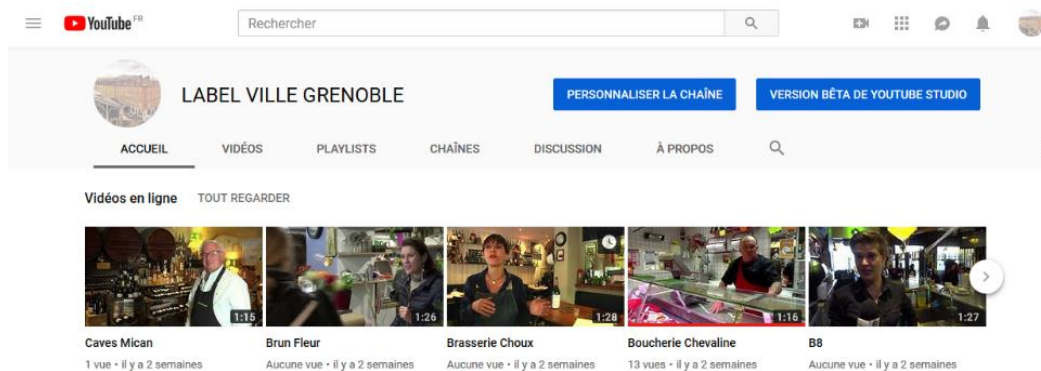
YouTube FR

Rechercher

LABEL VILLE GRENOBLE

PERSONNALISER LA CHAÎNE

VERSION BÊTA DE YOUTUBE STUDIO

ACCUEIL VIDÉOS PLAYLISTS CHAÎNES DISCUSSION À PROPOS

Vidéos en ligne TOUT REGARDER

1:15
Caves Mican
1 vue • il y a 2 semaines

1:26
Brun Fleur
Aucune vue • il y a 2 semaines

1:28
Brasserie Choux
Aucune vue • il y a 2 semaines

1:16
Boucherie Chevaline
13 vues • il y a 2 semaines

1:27
B8
Aucune vue • il y a 2 semaines